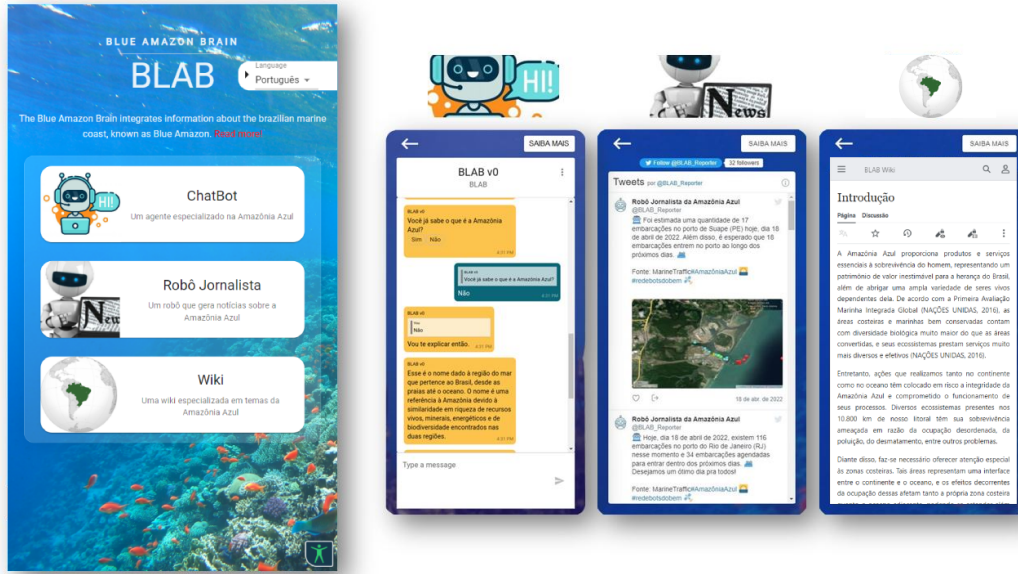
BLUE AMAZON BRAIN

BLAB

Language
Português

The Blue Amazon Brain integrates information about the brazilian marine coast, known as Blue Amazon. Read more

HI!

ChatBot
Um agente especializado na Amazônia Azul

Robô Jornalista
Um robô que gera notícias sobre a Amazônia Azul

Wiki
Uma wiki especializada em temas da Amazônia Azul

HI!

SAIBA MAIS

BLAB v0
BLAB

BLAB v0
Você já sabe o que é a Amazônia Azul?
Sim Não
4:31 PM

Você já sabe o que é a Amazônia Azul?
Não
4:31 PM

BLAB v0
Não
Vou te explicar então.
4:31 PM

BLAB v0
Esse é o nome dado à região do mar que pertence ao Brasil, desde as praias até o oceano. O nome é uma referência à Amazônia devido à similaridade em riqueza de recursos vivos, minerais, energéticos e de biodiversidade encontrados nas duas regiões.
4:31 PM

Type a message

News

SAIBA MAIS

Follow @BLAB_Reporter 32 followers

Tweets por @BLAB_Reporter

Robô Jornalista da Amazônia Azul
@BLAB_Reporter
Foi estimada uma quantidade de 17 embarcações no porto de Suape (PE) hoje, dia 18 de abril de 2022. Além disso, é esperado que 18 embarcações entrem no porto ao longo dos próximos dias.

Fonte: MarineTraffic#AmazôniaAzul
#redebotsdobem

18 de abr. de 2022

Robô Jornalista da Amazônia Azul
@BLAB_Reporter
Hoje, dia 18 de abril de 2022, existem 116 embarcações no porto do Rio de Janeiro (RJ) nesse momento e 34 embarcações agendadas para entrar dentro dos próximos dias. Desejamos um ótimo dia pra todos!

Fonte: MarineTraffic#AmazôniaAzul
#redebotsdobem

SAIBA MAIS

BLAB Wiki

Introdução
Página Discussão

A Amazônia Azul proporciona produtos e serviços essenciais à sobrevivência do homem, representando um patrimônio de valor inestimável para a herança do Brasil, além de abrigar uma ampla variedade de seres vivos dependentes dela. De acordo com a Primeira Avaliação Marinha Integrada Global (NAÇÕES UNIDAS, 2016), as áreas costeiras e marinhas bem conservadas contam com diversidade biológica muito maior do que as áreas convertidas, e seus ecossistemas prestam serviços muito mais diversos e efetivos (NAÇÕES UNIDAS, 2016).

Entretanto, ações que realizamos tanto no continente como no oceano têm colocado em risco a integridade da Amazônia Azul e comprometido o funcionamento de seus processos. Diversos ecossistemas presentes nos 10.800 km de nosso litoral têm sua sobrevivência ameaçada em razão da ocupação desordenada, da poluição, do desmatamento, entre outros problemas.

Diante disso, faz-se necessário oferecer atenção especial às zonas costeiras. Tais áreas representam uma interface entre o continente e o oceano, e os efeitos decorrentes da ocupação dessas afetam tanto a própria zona costeira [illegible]